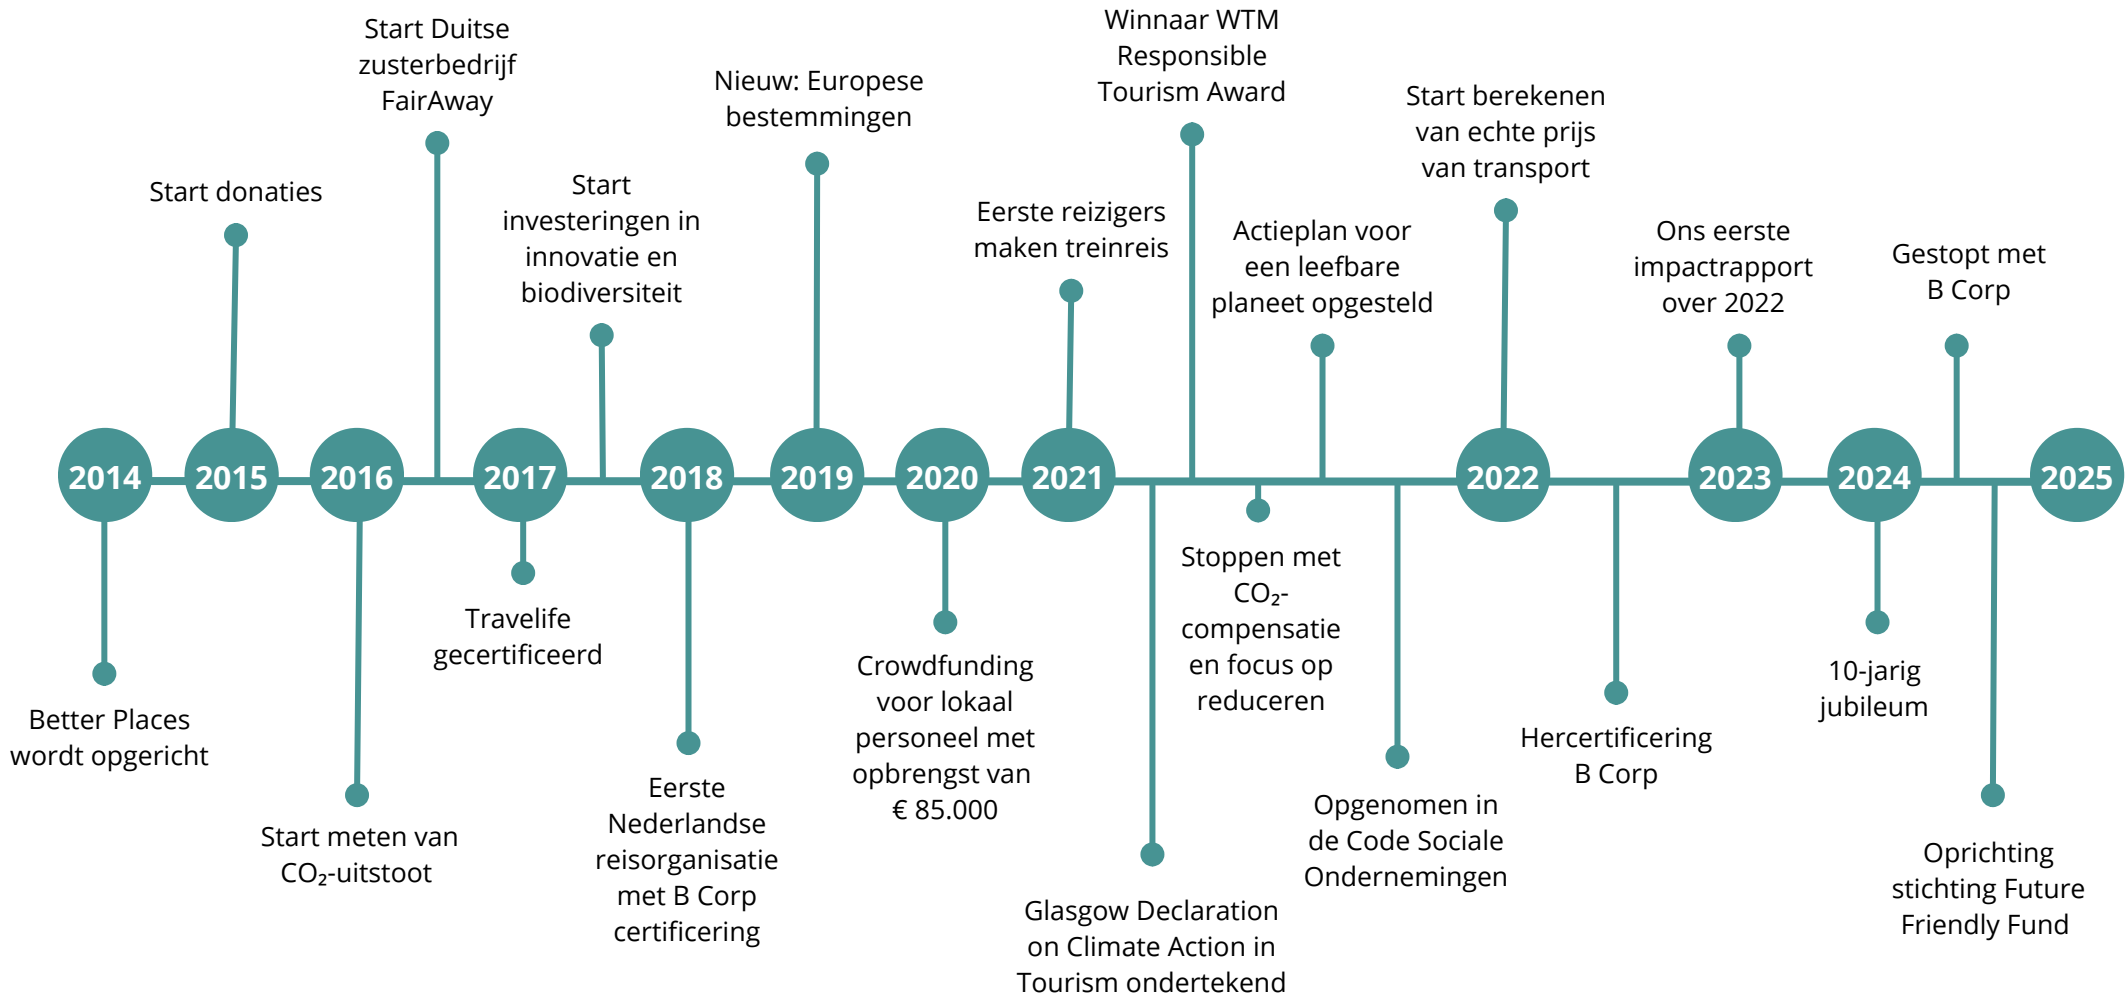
2014
Better Places wordt opgericht

2015
Start donaties

2016
Start meten van $CO_2$-uitstoot

Start Duitse zusterbedrijf FairAway

2017
Travelife gecertificeerd

Start investeringen in innovatie en biodiversiteit

2018
Eerste Nederlandse reisorganisatie met B Corp certificering

2019
Nieuw: Europese bestemmingen

2020
Crowdfunding voor lokaal personeel met opbrengst van € 85.000

2021
Eerste reizigers maken treinreis

Glasgow Declaration on Climate Action in Tourism ondertekend

Winnaar WTM Responsible Tourism Award

Stoppen met $CO_2$-compensatie en focus op reduceren

Actieplan voor een leefbare planeet opgesteld

Opgenomen in de Code Sociale Ondernemingen

2022
Start berekenen van echte prijs van transport

Hercertificering B Corp

2023
Ons eerste impactrapport over 2022

2024
10-jarig jubileum

Gestopt met B Corp

Oprichting stichting Future Friendly Fund

2025